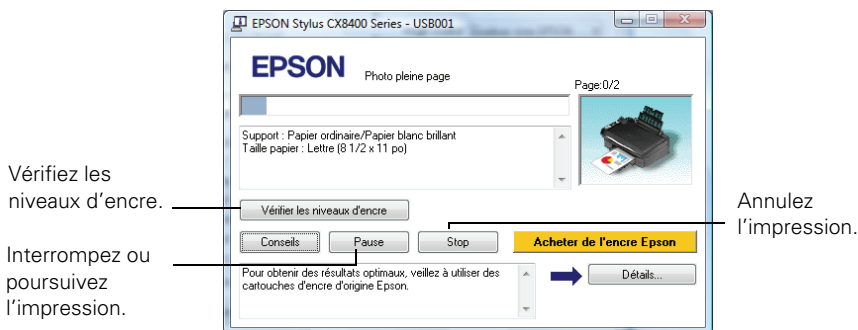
EPSON Stylus CX8400 Series - USB001

EPSON

Photo pleine page

Page:0/2

Support : Papier ordinaire/Papier blanc brillant
Taille papier : Lettre (8 1/2 x 11 po)

Vérifiez les niveaux d'encre.

Vérifier les niveaux d'encre

Annulez l'impression.

Conseils

Pause

Stop

Acheter de l'encre Epson

Interrompez ou poursuivez l'impression.

Pour obtenir des résultats optimaux, veillez à utiliser des cartouches d'encre d'origine Epson.

Détails...